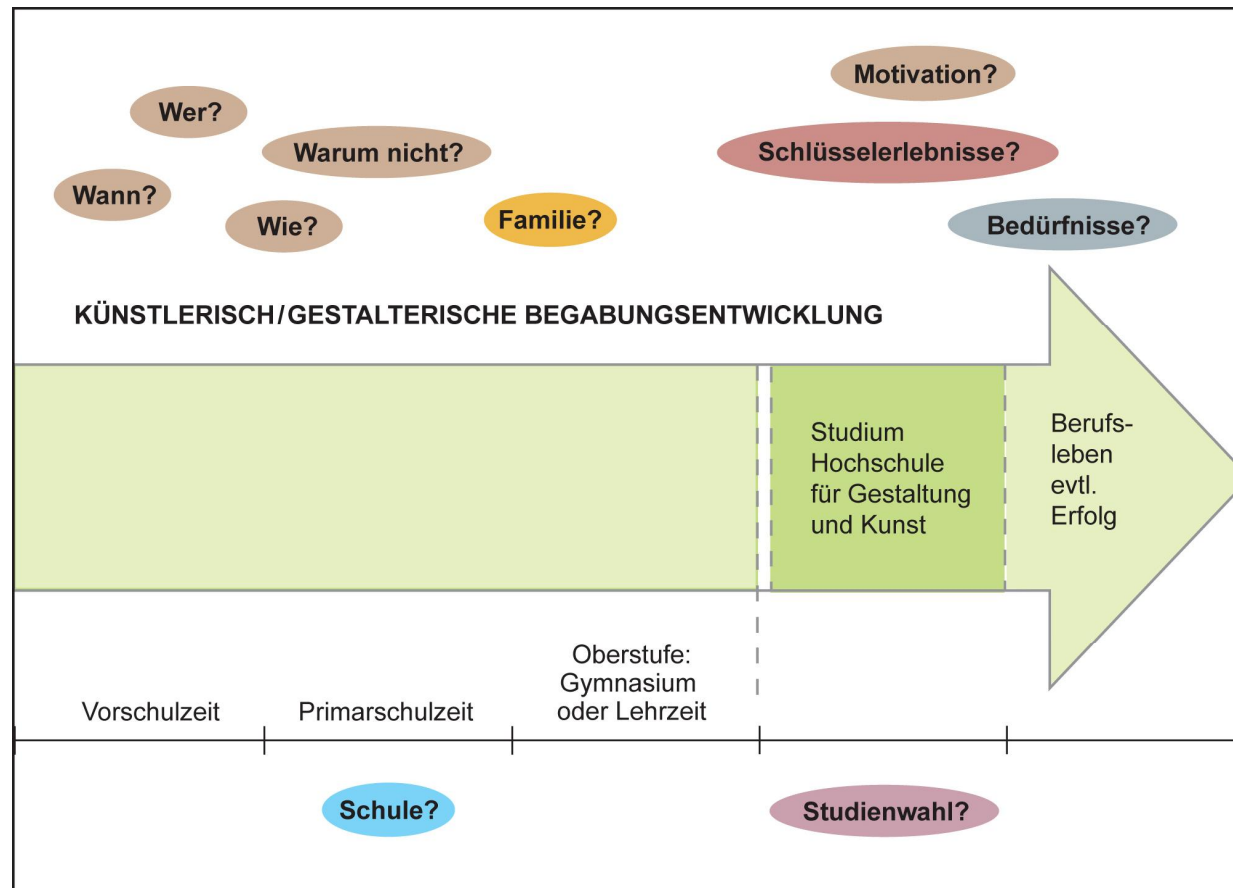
Motivation?

Wer?

Warum nicht?

Schlüsselerlebnisse?

Wann?

Wie?

Familie?

Bedürfnisse?

KÜNSTLERISCH/GESTALTERISCHE BEGABUNGSENTWICKLUNG

Studium Hochschule für Gestaltung und Kunst

Berufsleben evtl. Erfolg

Vorschulzeit

Primarschulzeit

Oberstufe: Gymnasium oder Lehrzeit

Schule?

Studienwahl?